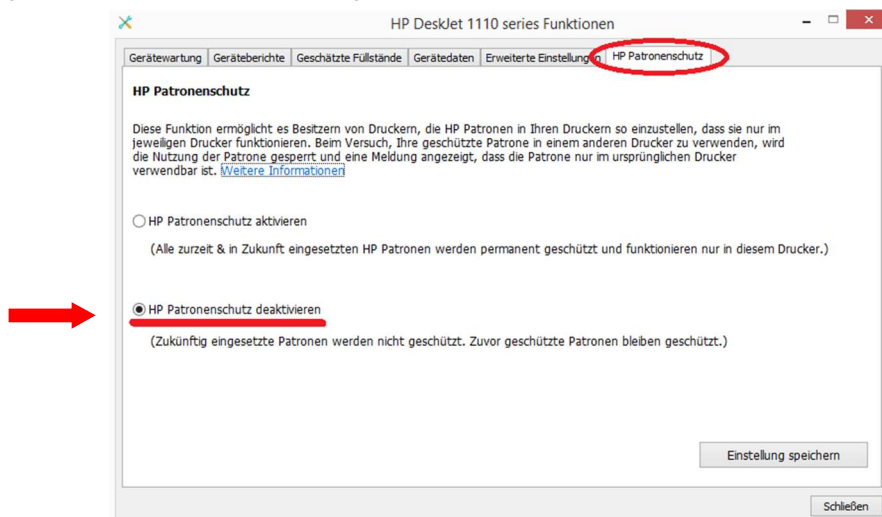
HP DeskJet 1110 series Funktionen

Gerätewartung | Geräteberichte | Geschätzte Füllstände | Gerätedaten | Erweiterte Einstellungen | HP Patronenschutz

HP Patronenschutz

Diese Funktion ermöglicht es Besitzern von Druckern, die HP Patronen in Ihren Druckern so einzustellen, dass sie nur im jeweiligen Drucker funktionieren. Beim Versuch, Ihre geschützte Patrone in einem anderen Drucker zu verwenden, wird die Nutzung der Patrone gesperrt und eine Meldung angezeigt, dass die Patrone nur im ursprünglichen Drucker verwendbar ist. Weitere Informationen

HP Patronenschutz aktivieren

(Alle zurzeit & in Zukunft eingesetzten HP Patronen werden permanent geschützt und funktionieren nur in diesem Drucker.)

HP Patronenschutz deaktivieren

(Zukünftig eingesetzte Patronen werden nicht geschützt. Zuvor geschützte Patronen bleiben geschützt.)

Einstellung speichern

Schließen